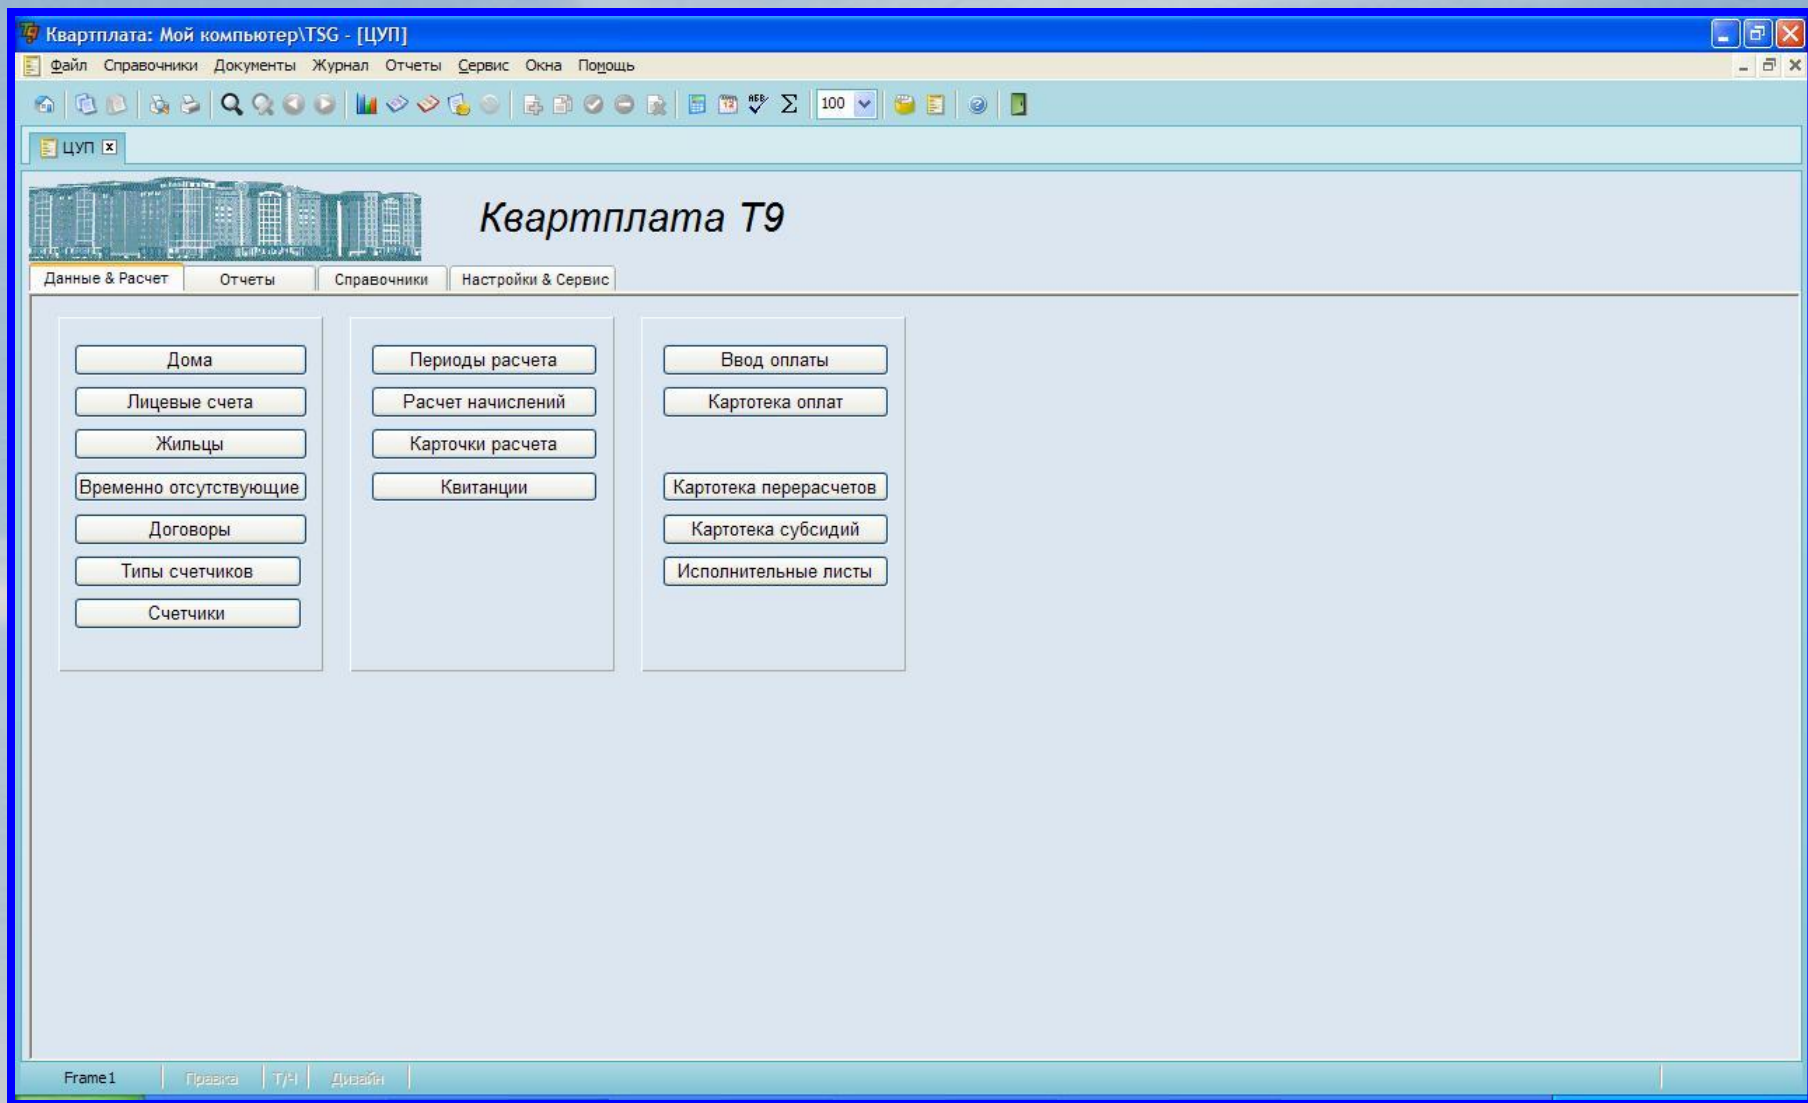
Квартплата: Мой компьютер\TSG - [ЦУП]

Файл Справочники Документы Журнал Отчеты Сервис Окна Помощь

100

ЦУП

Квартплата Т9

Данные & Расчет
Отчеты
Справочники
Настройки & Сервис

Дома
Лицевые счета
Жильцы
Временно отсутствующие
Договоры
Типы счетчиков
Счетчики

Периоды расчета
Расчет начислений
Карточки расчета
Квитанции

Ввод оплаты
Картотека оплат
Картотека перерасчетов
Картотека субсидий
Исполнительные листы

Frame1 | Правка | Т/Ч | Дизайн